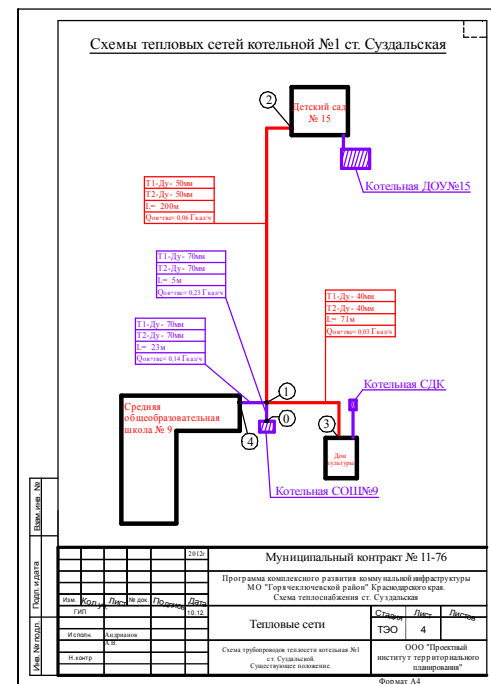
Схемы тепловых сетей котельной №1 ст. Суздальская

2
Детский сад № 15

Котельная ДОУ№15

Т1-Ду- 50мм
Т2-Ду- 50мм
L= 200м
Qпот+тнс= 0,06 Гкал/ч

Т1-Ду- 70мм
Т2-Ду- 70мм
L= 5м
Qпот+тнс= 0,23 Гкал/ч

Т1-Ду- 40мм
Т2-Ду- 40мм
L= 71м
Qпот+тнс= 0,03 Гкал/ч

Т1-Ду- 70мм
Т2-Ду- 70мм
L= 23м
Qпот+тнс= 0,14 Гкал/ч

1

Котельная СДК

Средняя общеобразовательная школа № 9

0

3

4

Дом культуры

Котельная СОШ№9

Взам. инв. №

Подп. и дата

Инв. № подл.

| | | | | | 2012г | Муниципальный контракт № 11-76 | | |
|---|---|---|---|---|---|---|---|---|
| | | | | | | Программа комплексного развития коммунальной инфраструктуры МО "Горячеключевской район" Краснодарского края. Схема теплоснабжения ст. Суздальская | | |
| Изм. | Кол.уч | Лист | № док. | Подпись | Дата | | | |
| ГИП | | | | | 10.12 | Тепловые сети | Стадия | Лист | Листов |
| | | | | | | | ТЭО | 4 | |
| Исполн. | Андрианов А.В. | | | | | Схема трубопроводов теплосети котельная №1 ст. Суздальской. Существующее положение. | ООО "Проектный институт территориального планирования" | | |
| Н.контр | | | | | | | | | |

Формат А4